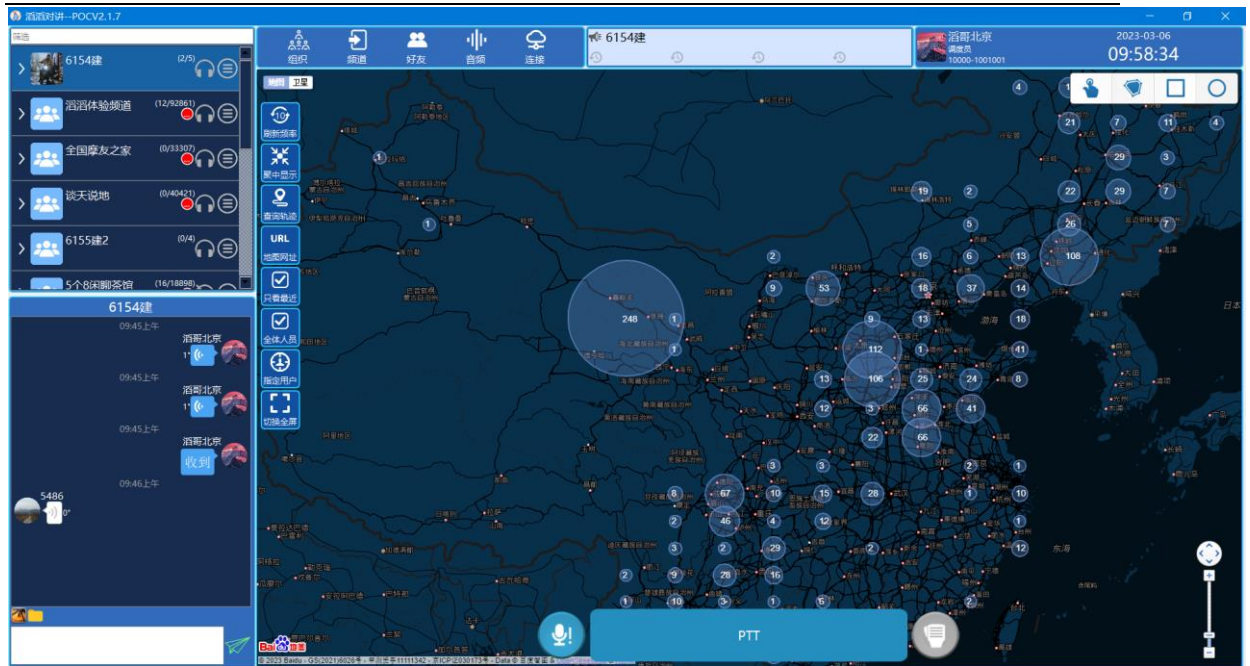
滔滔对讲--POCV2.1.7

筛选

6154建 (2/5)
滔滔体验频道 (12/92861)
全国摩友之家 (0/33307)
谈天说地 (0/40421)
6155建2 (0/4)
5个8闲聊茶馆 (16/18898)

6154建
09:45上午
滔哥北京
1"
09:45上午
滔哥北京
1"
09:45上午
滔哥北京
收到
09:46上午
5486
0"

组织 频道 好友 音频 连接

6154建

滔哥北京
调度员
10000-1001001

2023-03-06
09:58:34

地图 卫星

刷新频率
居中显示
查询轨迹
URL
地图网址
只看最近
全体人员
指定用户
切换全屏

248 53 112 106 108 66 66 67 46 29 28 37 41 22 24 25 21 29 29 26 19 16 18 13 14 18 13 41 8 7 11 4 4 3 2 5 6 9 9 12 12 10 15 28 3 4 16 10 2 1

渤海
日本
东海

PTT

© 2023 Baidu - GS(2021)6026号 - Data © 百度智图